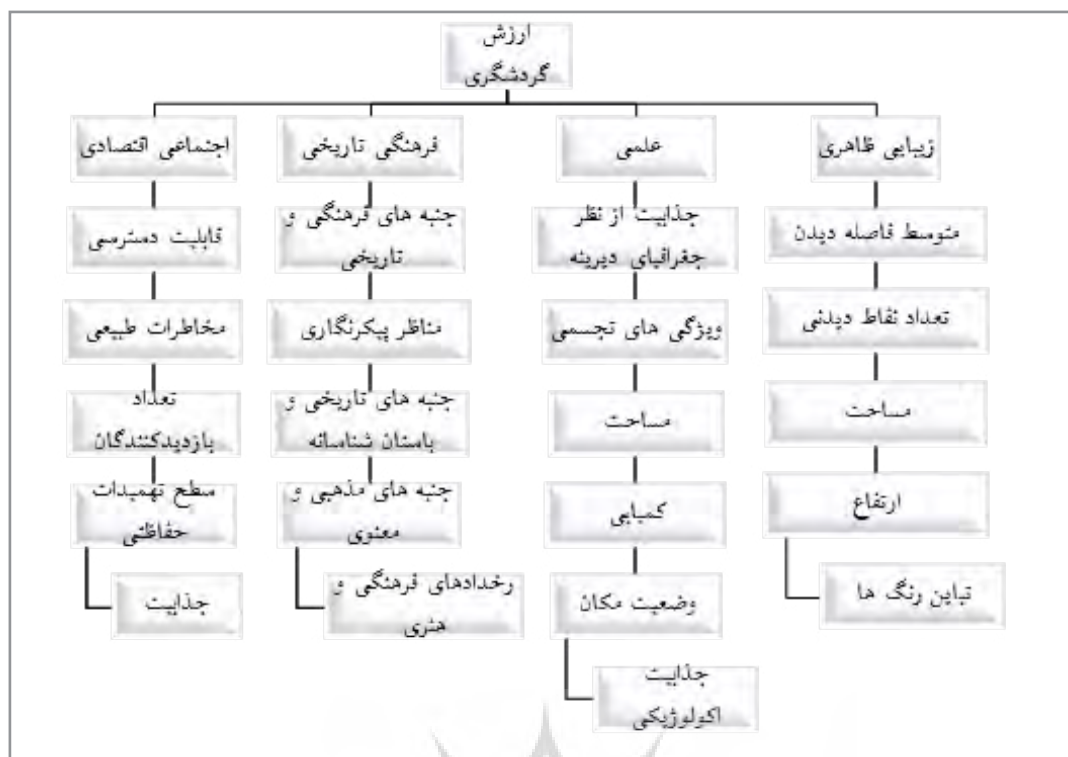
ارزش گردشگری

زیبایی ظاهری
متوسط فاصله دیدن
تعداد نقاط دیدنی
مساحت
ارتفاع
تباین رنگ ها

علمی
جذابیت از نظر جغرافیای دیرینه
ویژگی های تجسمی
مساحت
کمیابی
وضعیت مکان
جذابیت اکولوژیکی

فرهنگی تاریخی
جنبه های فرهنگی و تاریخی
مناظر پیکرنگاری
جنبه های تاریخی و باستان شناسانه
جنبه های مذهبی و معنوی
رخدادهای فرهنگی و هنری

اجتماعی اقتصادی
قابلیت دسترسی
مخاطرات طبیعی
تعداد بازدیدکنندگان
سطح تمهیدات حفاظتی
جذابیت